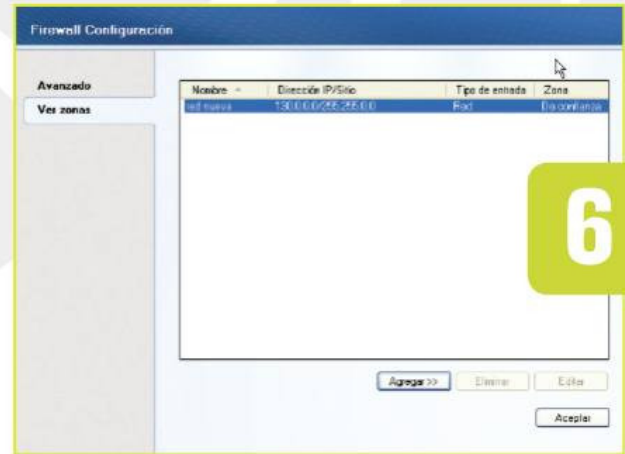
Firewall Configuración

Avanzado

Ver zonas

| Nombre | Dirección IP/Sitio | Tipo de entrada | Zona |
|---|---|---|---|
| red nueva | 130.0.0.0/255.255.0.0 | Red | De confianza |

6

Agregar >>

Eliminar

Editar

Aceptar